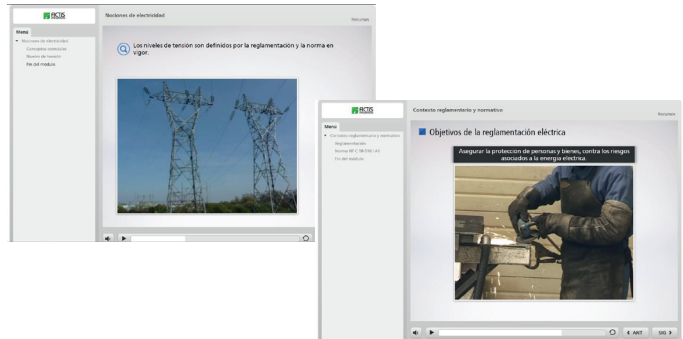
ACTIS

Nociones de electricidad

Resumen

Menú

Nociones de electricidad

Conceptos eléctricos

Niveles de tensión

Fin del módulo

Los niveles de tensión son definidos por la reglamentación y la norma en vigor.

ACTIS

Contexto reglamentario y normativo

Resumen

Menú

Contexto reglamentario y normativo

Reglamentación

Normas NF C 18-510 / A1

Fin del módulo

Objetivos de la reglamentación eléctrica

Asegurar la protección de personas y bienes, contra los riesgos asociados a la energía eléctrica

ANT

SIG